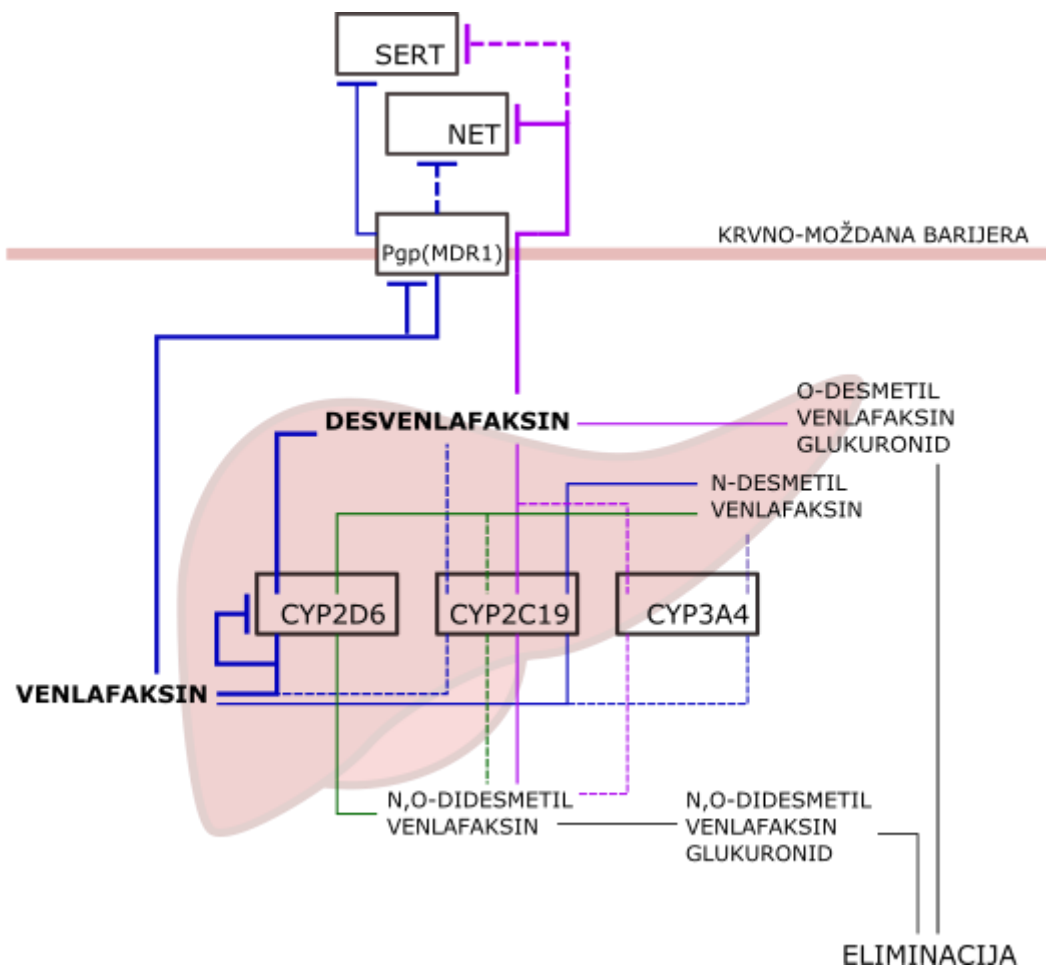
SERT

NET

Pgp(MDR1)

KRVNO-MOŽDANA BARIJERA

DESVENLAFAKSIN

O-DESMETIL VENLAFAKSIN GLUKURONID

N-DESMETIL VENLAFAKSIN

CYP2D6

CYP2C19

CYP3A4

VENLAFAKSIN

N,O-DIDESMETIL VENLAFAKSIN

N,O-DIDESMETIL VENLAFAKSIN GLUKURONID

ELIMINACIJA